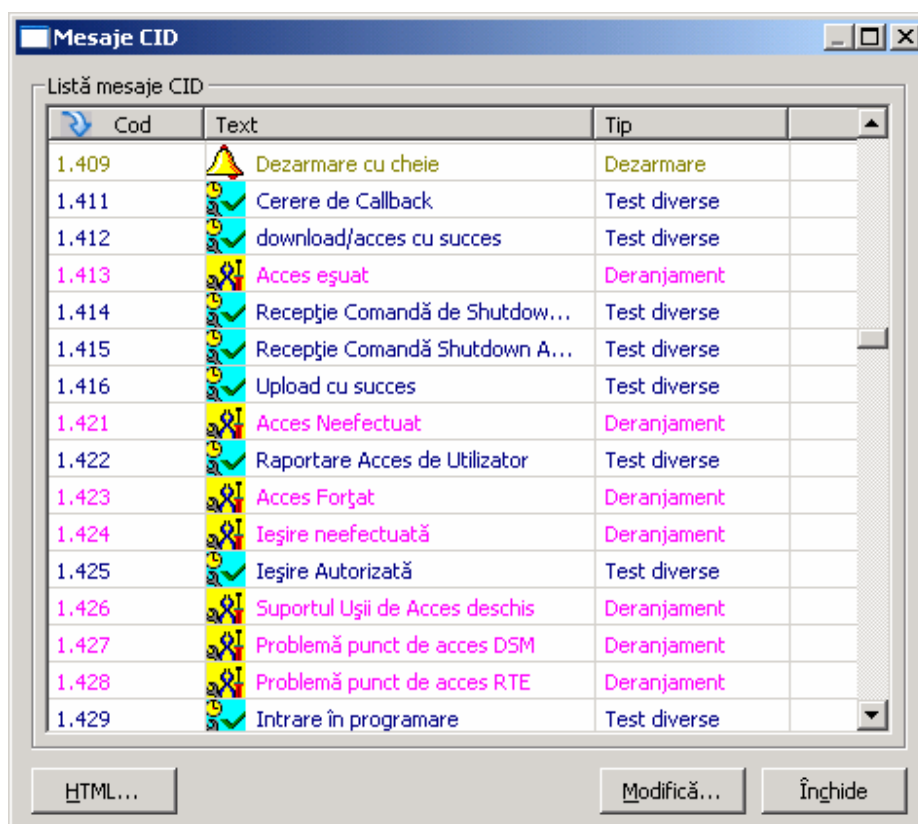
Mesaje CID

Listă mesaje CID

| Cod | Text | Tip |
|---|---|---|
| 1.409 | Dezarmare cu cheie | Dezarmare |
| 1.411 | Cerere de Callback | Test diverse |
| 1.412 | download/acces cu succes | Test diverse |
| 1.413 | Acces eşuat | Deranjament |
| 1.414 | Recepţie Comandă de Shutdow... | Test diverse |
| 1.415 | Recepţie Comandă Shutdown A... | Test diverse |
| 1.416 | Upload cu succes | Test diverse |
| 1.421 | Acces Neefectuat | Deranjament |
| 1.422 | Raportare Acces de Utilizator | Test diverse |
| 1.423 | Acces Forţat | Deranjament |
| 1.424 | Ieşire neefectuată | Deranjament |
| 1.425 | Ieşire Autorizată | Test diverse |
| 1.426 | Suportul Uşii de Acces deschis | Deranjament |
| 1.427 | Problemă punct de acces DSM | Deranjament |
| 1.428 | Problemă punct de acces RTE | Deranjament |
| 1.429 | Intrare în programare | Test diverse |

HTML... Modifică... Închide